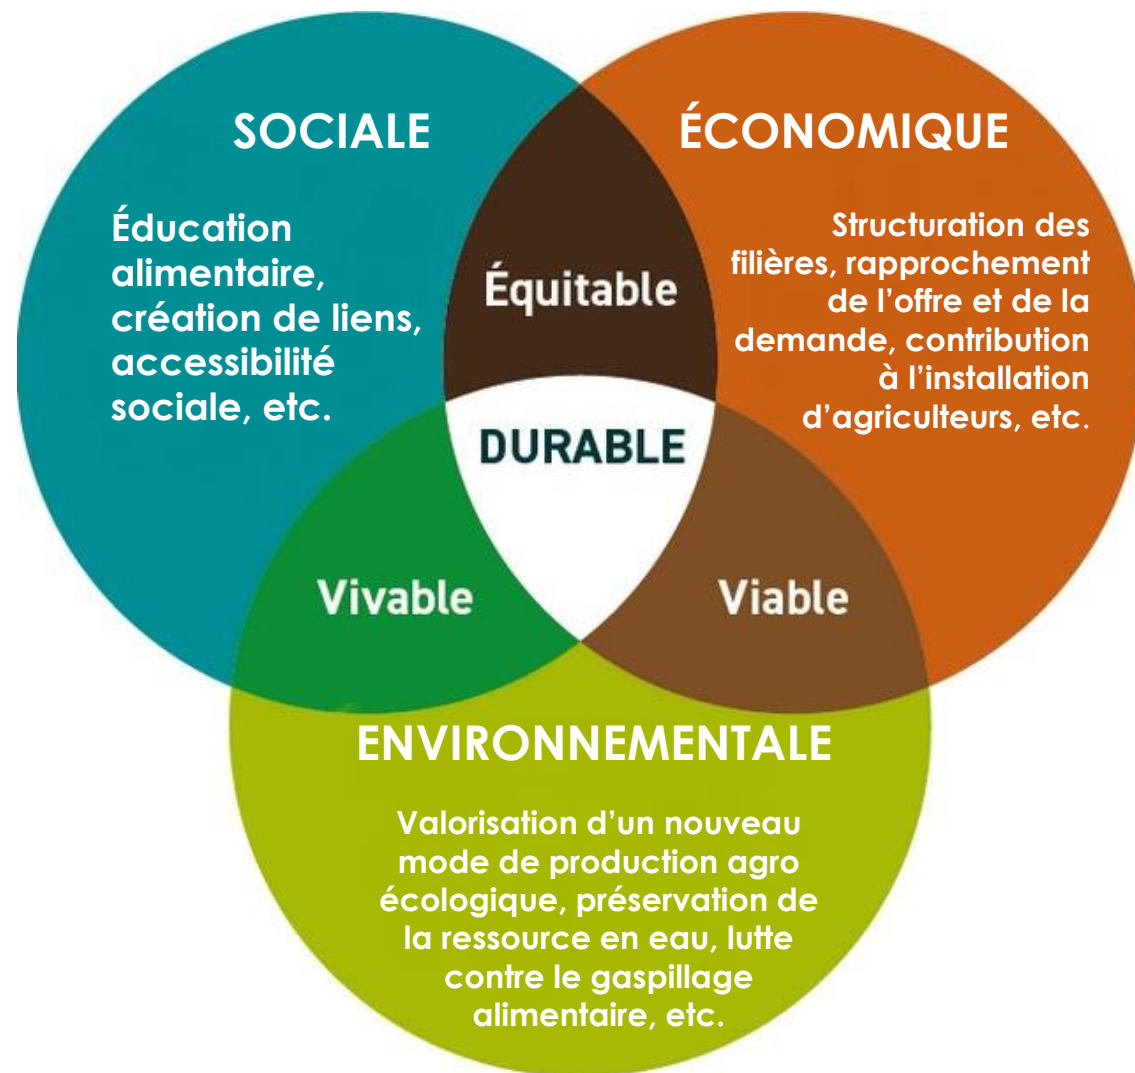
SOCIALE

Éducation alimentaire, création de liens, accessibilité sociale, etc.

ÉCONOMIQUE

Structuration des filières, rapprochement de l'offre et de la demande, contribution à l'installation d'agriculteurs, etc.

Équitable

DURABLE

Vivable

Viable

ENVIRONNEMENTALE

Valorisation d'un nouveau mode de production agro écologique, préservation de la ressource en eau, lutte contre le gaspillage alimentaire, etc.